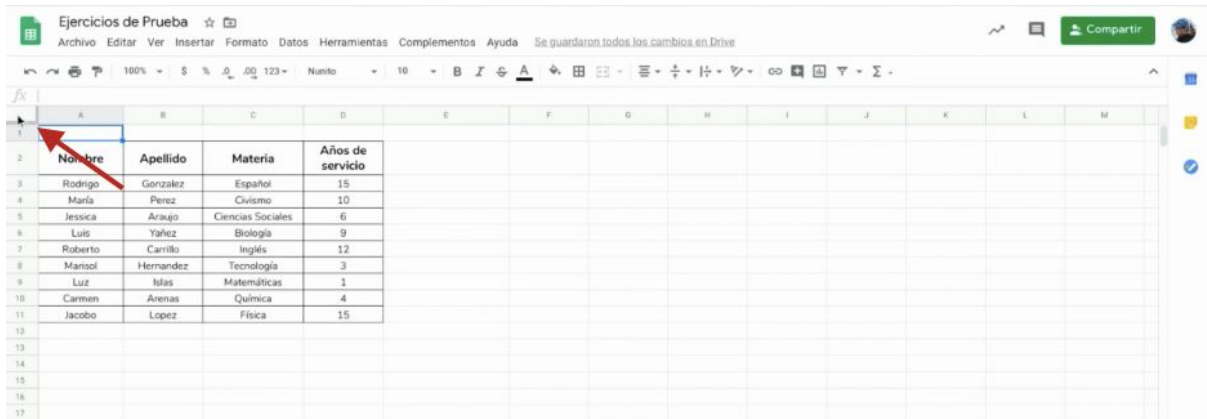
Ejercicios de Prueba
Archivo Editar Ver Insertar Formato Datos Herramientas Complementos Ayuda Se guardaron todos los cambios en Drive
Compartir

100% $ % .0 .00 123 Nunito 10 B I S A

fx

| | A | B | C | D | E | F | G | H | I | J | K | L | M |
|---|---|---|---|---|---|---|---|---|---|---|---|---|---|
| 1 | | | | | | | | | | | | | |
| 2 | Nombre | Apellido | Materia | Años de servicio | | | | | | | | | |
| 3 | Rodrigo | Gonzalez | Español | 15 | | | | | | | | | |
| 4 | María | Perez | Civismo | 10 | | | | | | | | | |
| 5 | Jessica | Araujo | Ciencias Sociales | 6 | | | | | | | | | |
| 6 | Luis | Yañez | Biología | 9 | | | | | | | | | |
| 7 | Roberto | Carrillo | Inglés | 12 | | | | | | | | | |
| 8 | Marisol | Hernandez | Tecnología | 3 | | | | | | | | | |
| 9 | Luz | Islas | Matemáticas | 1 | | | | | | | | | |
| 10 | Carmen | Arenas | Química | 4 | | | | | | | | | |
| 11 | Jacobo | Lopez | Física | 15 | | | | | | | | | |
| 12 | | | | | | | | | | | | | |
| 13 | | | | | | | | | | | | | |
| 14 | | | | | | | | | | | | | |
| 15 | | | | | | | | | | | | | |
| 16 | | | | | | | | | | | | | |
| 17 | | | | | | | | | | | | | |